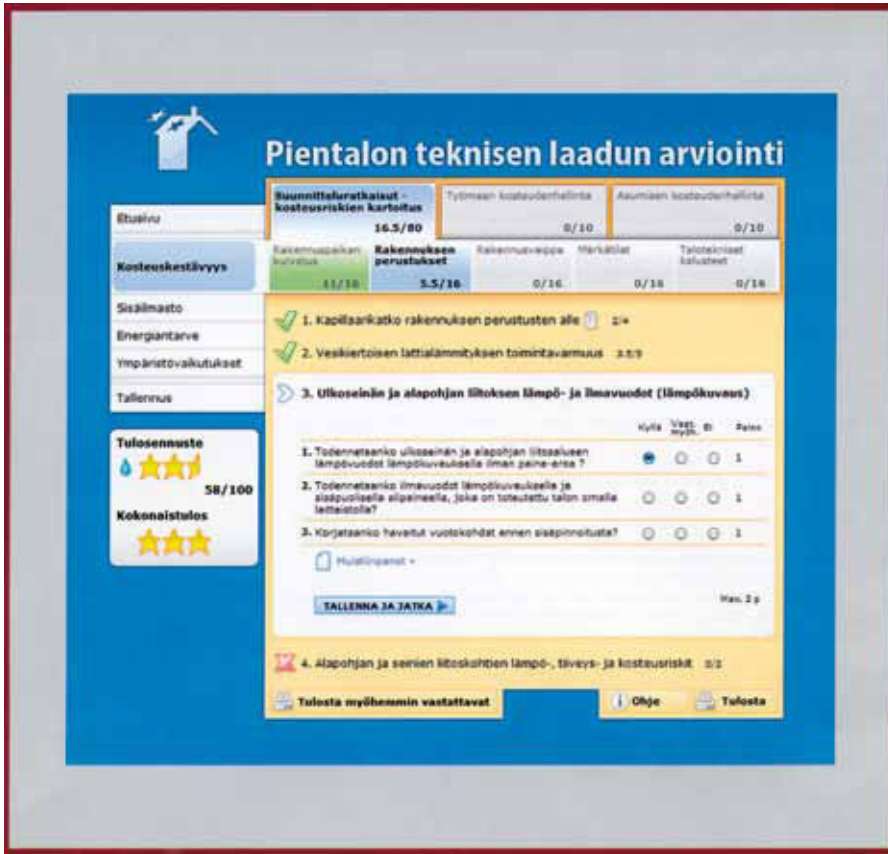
Pientalon teknisen laadun arviointi

Etusivu

Kosteuskestävyys

Sisäilmasto

Energiantarve

Ympäristövaikutukset

Tallennus

Tulosennuste

58/100

Kokonaistulos

Suunnitteluratkaisut - kosteusriskien kartoitus 16.5/80

Työmaan kosteudenhallinta 0/10

Asumisen kosteudenhallinta 0/10

Rakennuspaikan kuivatus 11/16

Rakennuksen perustukset 5.5/16

Rakennusvaippa 0/16

Märkätilat 0/16

Talotekniset kalusteet 0/16

1. Kapillaarikatko rakennuksen perustusten alle 2/4

2. Vesikiertoisen lattialämmityksen toimintavarmuus 3.5/3

3. Ulkoseinän ja alapohjan liitoksen lämpö- ja ilmavuodot (lämpökuvaus)

| | Kyllä | Vast. myöh. | Ei | Paino |
|---|---|---|---|---|
| 1. Todennetaanko ulkoseinän ja alapohjan liitosalueen lämpövuodot lämpökuvauksella ilman paine-eroa? | | | | 1 |
| 2. Todennetaanko ilmavuodot lämpökuvauksella ja sisäpuolisella alipaineella, joka on toteutettu talon omalla laitteistolla? | | | | 1 |
| 3. Korjataanko havaitut vuotokohdat ennen sisäpinnoitusta? | | | | 1 |

Muistiinpanot

TALLENNA JA JATKA

Max. 2 p

4. Alapohjan ja seinien liitoskohtien lämpö-, tiiviys- ja kosteusriskit 0/2

Tulosta myöhemmin vastattavat

Ohje

Tulosta